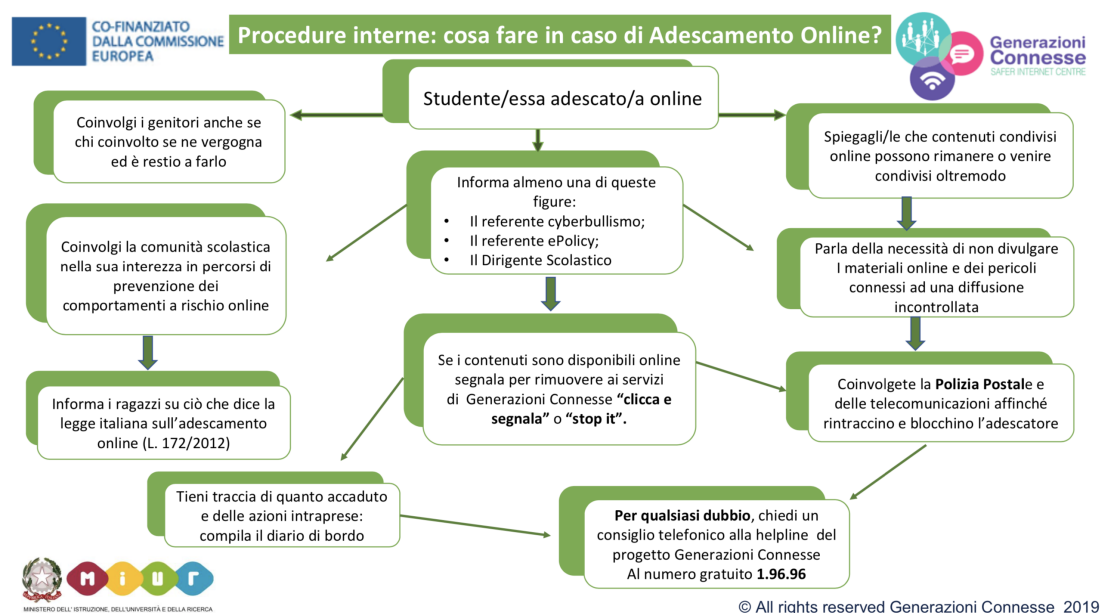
CO-FINANZIATO DALLA COMMISSIONE EUROPEA

Procedure interne: cosa fare in caso di Adescamento Online?

Generazioni Connesse
SAFER INTERNET CENTRE

Studente/essa adescato/a online

Coinvolgi i genitori anche se chi coinvolto se ne vergogna ed è restio a farlo

Informa almeno una di queste figure:
• Il referente cyberbullismo;
• Il referente ePolicy;
• Il Dirigente Scolastico

Spiegagli/le che contenuti condivisi online possono rimanere o venire condivisi oltremodo

Coinvolgi la comunità scolastica nella sua interezza in percorsi di prevenzione dei comportamenti a rischio online

Parla della necessità di non divulgare I materiali online e dei pericoli connessi ad una diffusione incontrollata

Se i contenuti sono disponibili online segnala per rimuovere ai servizi di Generazioni Connesse **"clicca e segnala"** o **"stop it".**

Informa i ragazzi su ciò che dice la legge italiana sull'adescamento online (L. 172/2012)

Coinvolgete la **Polizia Postal**e e delle telecomunicazioni affinché rintraccino e blocchino l'adescatore

Tieni traccia di quanto accaduto e delle azioni intraprese: compila il diario di bordo

**Per qualsiasi dubbio**, chiedi un consiglio telefonico alla helpline del progetto Generazioni Connesse Al numero gratuito **1.96.96**

MIUR
MINISTERO DELL'ISTRUZIONE, DELL'UNIVERSITÀ E DELLA RICERCA

© All rights reserved Generazioni Connesse 2019